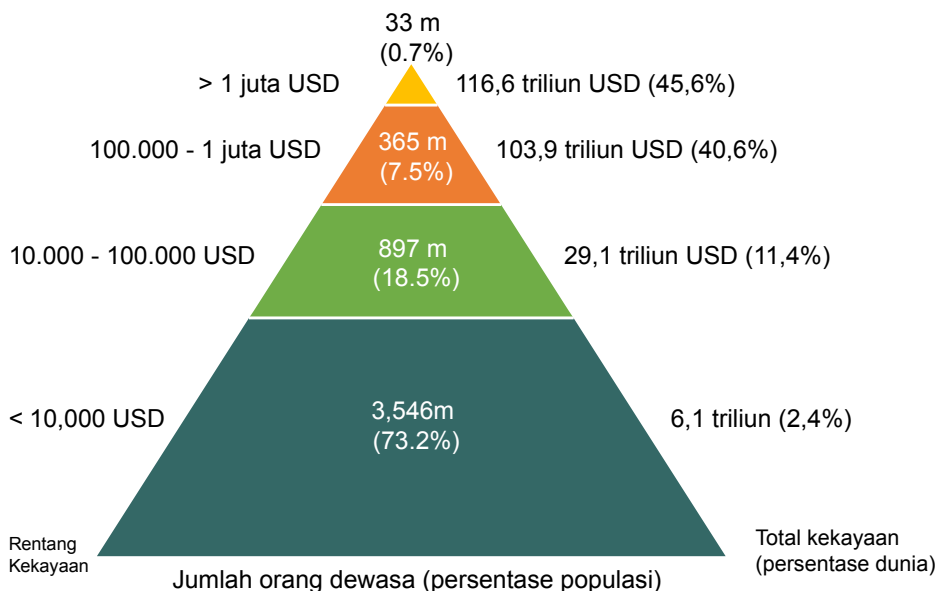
33 m
(0.7%)

> 1 juta USD

116,6 triliun USD (45,6%)

100.000 - 1 juta USD

365 m
(7.5%)

103,9 triliun USD (40,6%)

10.000 - 100.000 USD

897 m
(18.5%)

29,1 triliun USD (11,4%)

< 10,000 USD

3,546m
(73.2%)

6,1 triliun (2,4%)

Rentang Kekayaan

Jumlah orang dewasa (persentase populasi)

Total kekayaan (persentase dunia)